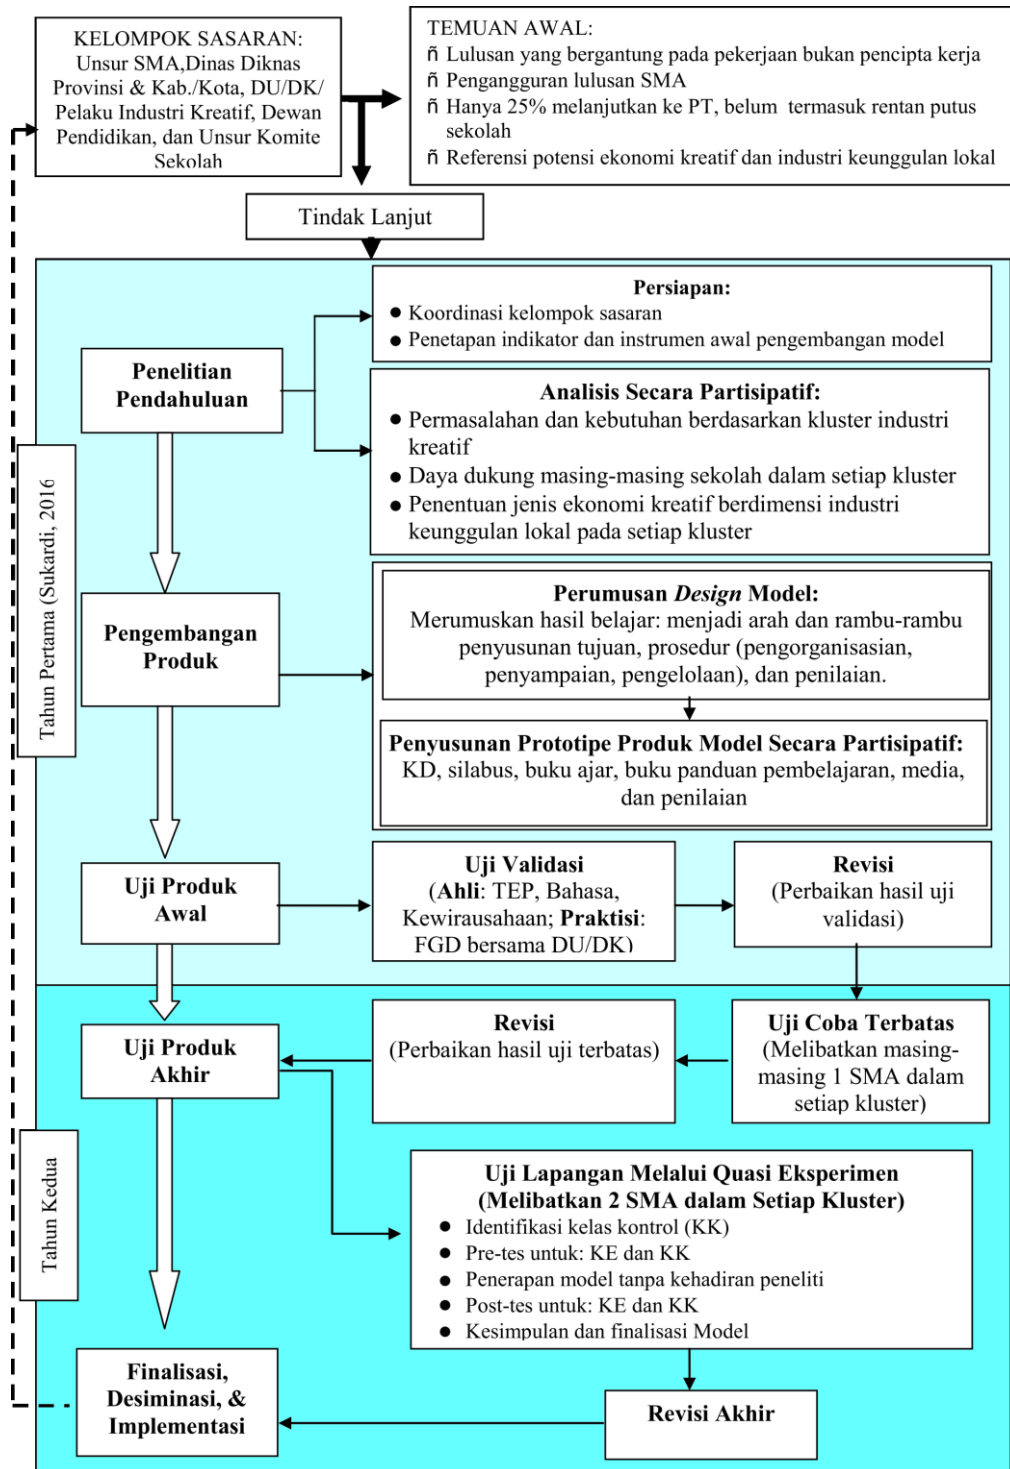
KELOMPOK SASARAN:
Unsur SMA,Dinas Diknas Provinsi & Kab./Kota, DU/DK/ Pelaku Industri Kreatif, Dewan Pendidikan, dan Unsur Komite Sekolah

TEMUAN AWAL:
ñ Lulusan yang bergantung pada pekerjaan bukan pencipta kerja
ñ Pengangguran lulusan SMA
ñ Hanya 25% melanjutkan ke PT, belum termasuk rentan putus sekolah
ñ Referensi potensi ekonomi kreatif dan industri keunggulan lokal

Tindak Lanjut

Tahun Pertama (Sukardi, 2016

Penelitian Pendahuluan

Persiapan:
● Koordinasi kelompok sasaran
● Penetapan indikator dan instrumen awal pengembangan model

Analisis Secara Partisipatif:
● Permasalahan dan kebutuhan berdasarkan kluster industri kreatif
● Daya dukung masing-masing sekolah dalam setiap kluster
● Penentuan jenis ekonomi kreatif berdimensi industri keunggulan lokal pada setiap kluster

Pengembangan Produk

Perumusan *Design* Model:
Merumuskan hasil belajar: menjadi arah dan rambu-rambu penyusunan tujuan, prosedur (pengorganisasian, penyampaian, pengelolaan), dan penilaian.

Penyusunan Prototipe Produk Model Secara Partisipatif:
KD, silabus, buku ajar, buku panduan pembelajaran, media, dan penilaian

Uji Produk Awal

Uji Validasi
(**Ahli**: TEP, Bahasa, Kewirausahaan; **Praktisi**: FGD bersama DU/DK)

Revisi
(Perbaikan hasil uji validasi)

Tahun Kedua

Uji Produk Akhir

Revisi
(Perbaikan hasil uji terbatas)

Uji Coba Terbatas
(Melibatkan masing-masing 1 SMA dalam setiap kluster)

Uji Lapangan Melalui Quasi Eksperimen
(Melibatkan 2 SMA dalam Setiap Kluster)
● Identifikasi kelas kontrol (KK)
● Pre-tes untuk: KE dan KK
● Penerapan model tanpa kehadiran peneliti
● Post-tes untuk: KE dan KK
● Kesimpulan dan finalisasi Model

Finalisasi, Desiminasi, & Implementasi

Revisi Akhir